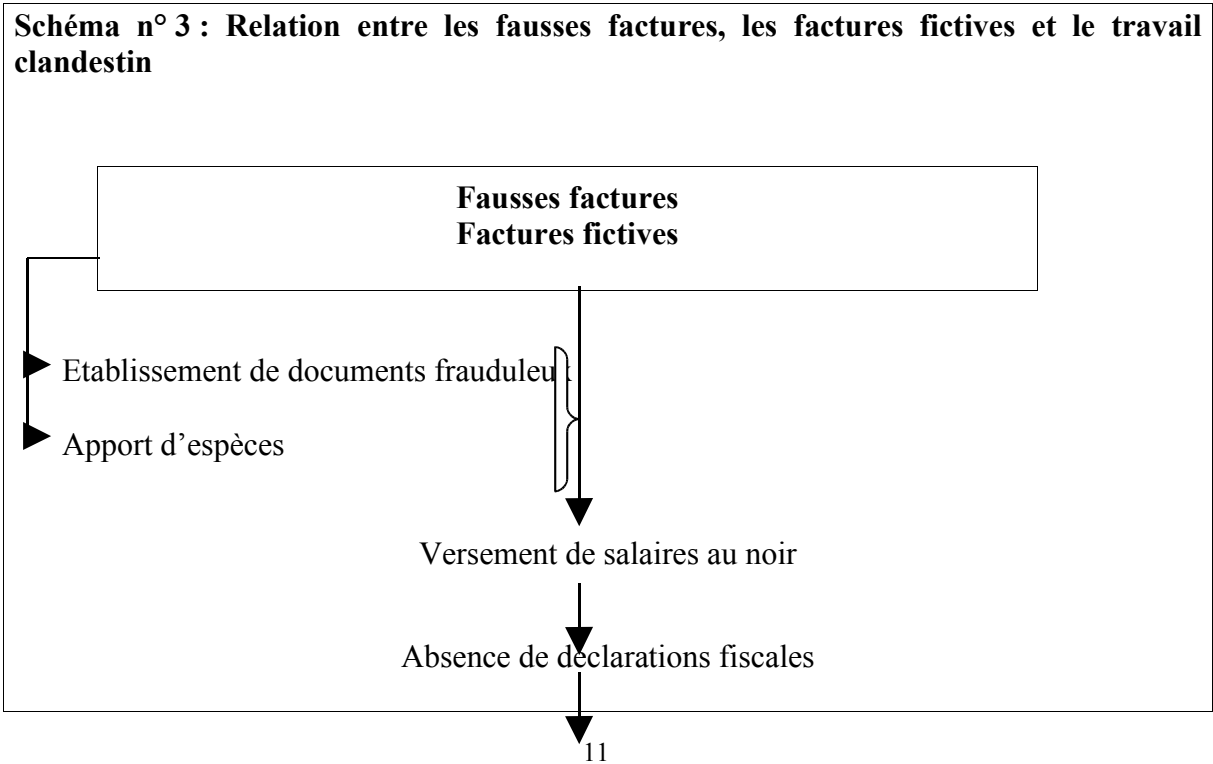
Schéma n° 3 : Relation entre les fausses factures, les factures fictives et le travail clandestin

Fausses factures
Factures fictives

Etablissement de documents fraudule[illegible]

Apport d'espèces

Versement de salaires au noir

Absence de déclarations fiscales

11